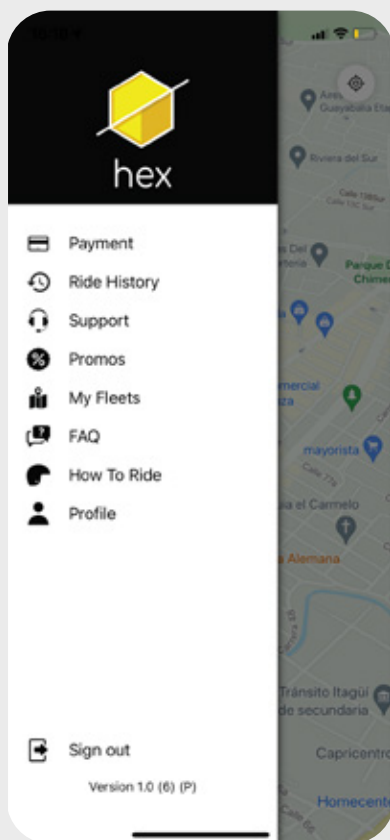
hex

Payment
Ride History
Support
Promos
My Fleets
FAQ
How To Ride
Profile

Sign out
Version 1.0 (6) (P)

Guayabalia
Riviera del Sur
Parque
Chimer
mercial
mayorista
ia el Carmelo
Alemana
Tránsito Itagüí
de secundaria
Capricentro
Homecent